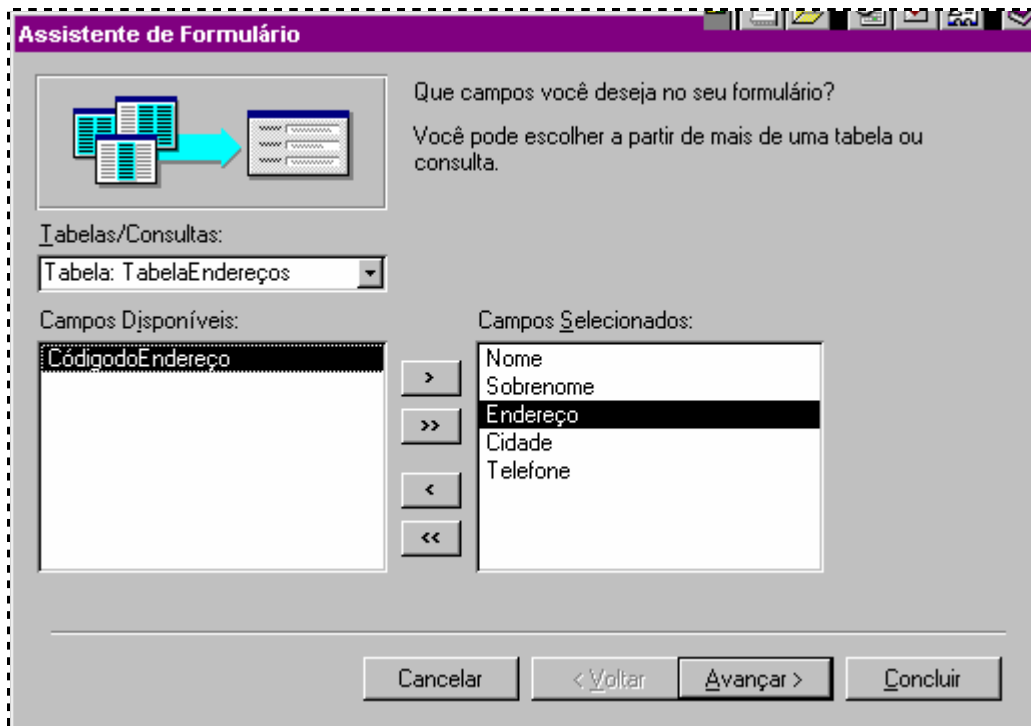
Assistente de Formulário

Que campos você deseja no seu formulário?

Você pode escolher a partir de mais de uma tabela ou consulta.

Tabelas/Consultas:

Tabela: TabelaEndereços

Campos Disponíveis:

CódigodoEndereço

>

>>

<

<<

Campos Selecionados:

Nome
Sobrenome
Endereço
Cidade
Telefone

Cancelar

< Voltar

Avançar >

Concluir